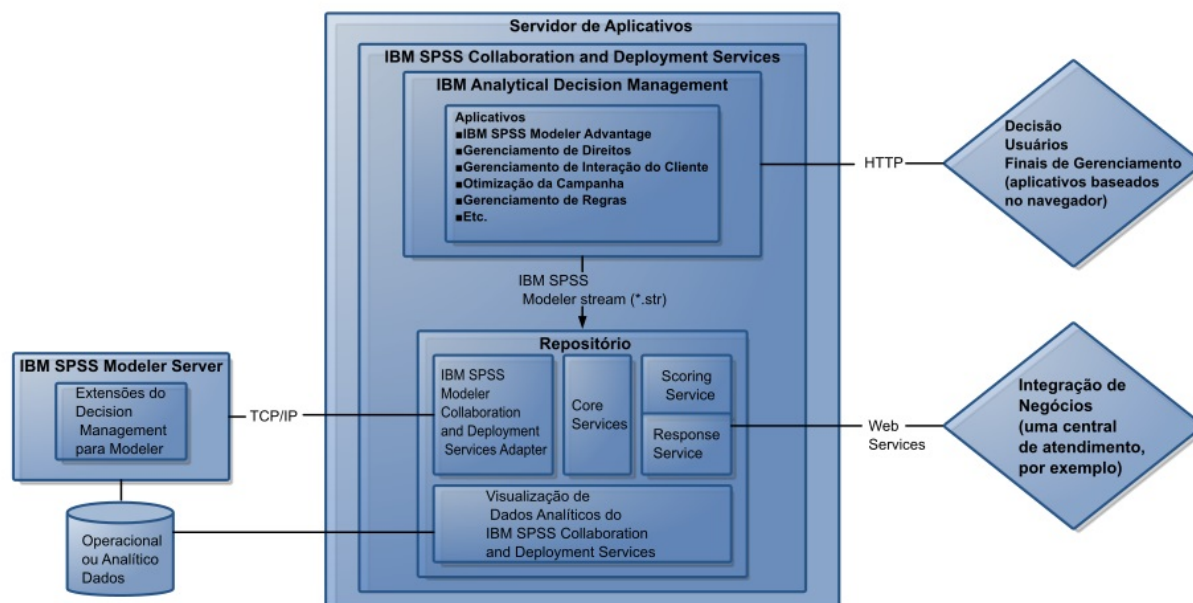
Servidor de Aplicativos

IBM SPSS Collaboration and Deployment Services

IBM Analytical Decision Management

Aplicativos
■IBM SPSS Modeler Advantage
■Gerenciamento de Direitos
■Gerenciamento de Interação do Cliente
■Otimização da Campanha
■Gerenciamento de Regras
■Etc.

HTTP

Decisão
Usuários
Finais de Gerenciamento
(aplicativos baseados no navegador)

IBM SPSS
Modeler stream (*.str)

Repositório

IBM SPSS Modeler Server

Extensões do Decision Management para Modeler

TCP/IP

IBM SPSS Modeler Collaboration and Deployment Services Adapter

Core Services

Scoring Service

Response Service

Web Services

Integração de Negócios
(uma central de atendimento, por exemplo)

Visualização de Dados Analíticos do IBM SPSS Collaboration and Deployment Services

Operacional ou Analítico Dados